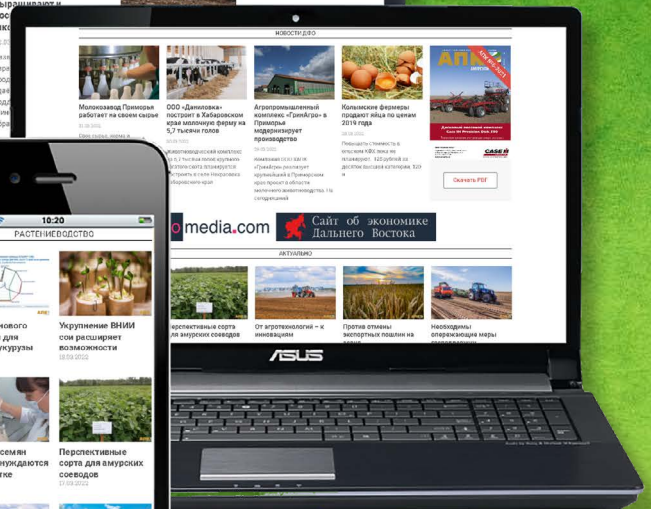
выращивают

НОВОСТИ ДФО

Молокозавод Приморья работает на своем сырье
31.03.2022

ООО «Даниловка» построит в Хабаровском крае молочную ферму на 5,7 тысячи голов

Агропромышленный комплекс «ГринАгро» в Приморье модернизирует производство
31.03.2022

Колымские фермеры продают яйца по ценам 2019 года
30.03.2022

АПК

CASE IH

Скачать PDF

media.com

Сайт об экономике Дальнего Востока

АКТУАЛЬНО

Перспективные сорта для амурских соевода

От агротехнологий – к инновациям

Против отмены экспертных пошлин на

Необходимы опережающие меры

10:20

РАСТЕНИЕВОДСТВО

нового для кукурузы

Укрупнение ВНИИ сои расширяет возможности
18.03.2022

семян нуждаются

Перспективные сорта для амурских соеводов
17.03.2022

ASUS